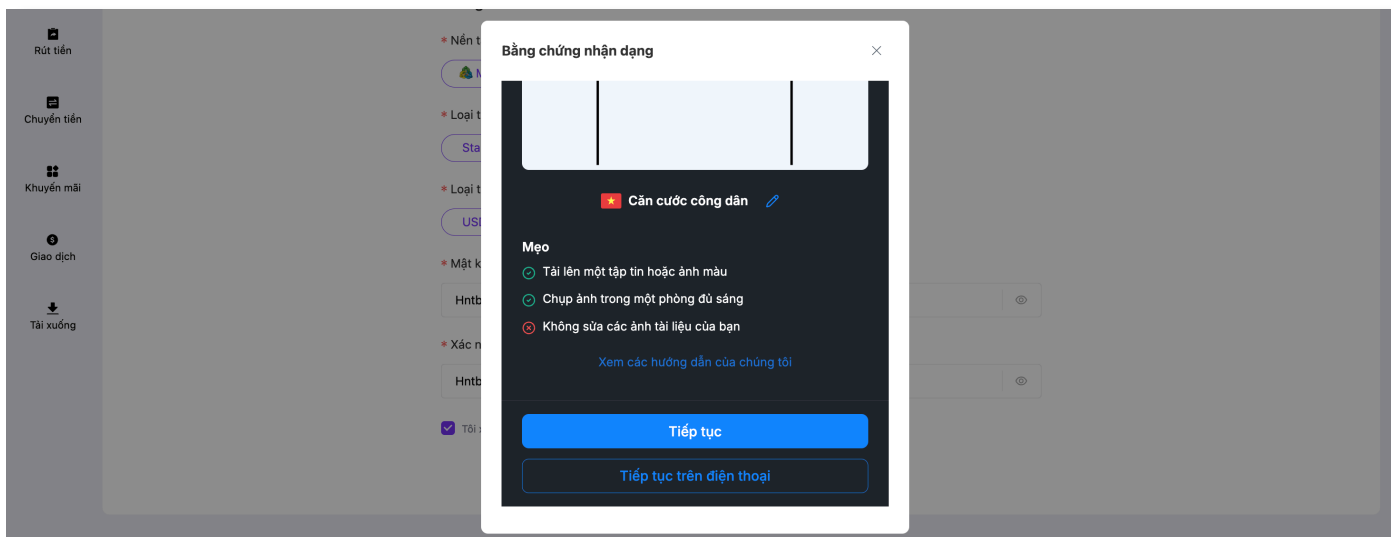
Rút tiền

Chuyển tiền

Khuyến mãi

Giao dịch

Tải xuống

* Nền t

* Loại t

Sta

* Loại t

USI

* Mật k

Hntb

* Xác n

Hntb

Tôi :

Bằng chứng nhận dạng

Căn cước công dân

Mẹo

Tải lên một tập tin hoặc ảnh màu

Chụp ảnh trong một phòng đủ sáng

Không sửa các ảnh tài liệu của bạn

Xem các hướng dẫn của chúng tôi

Tiếp tục

Tiếp tục trên điện thoại